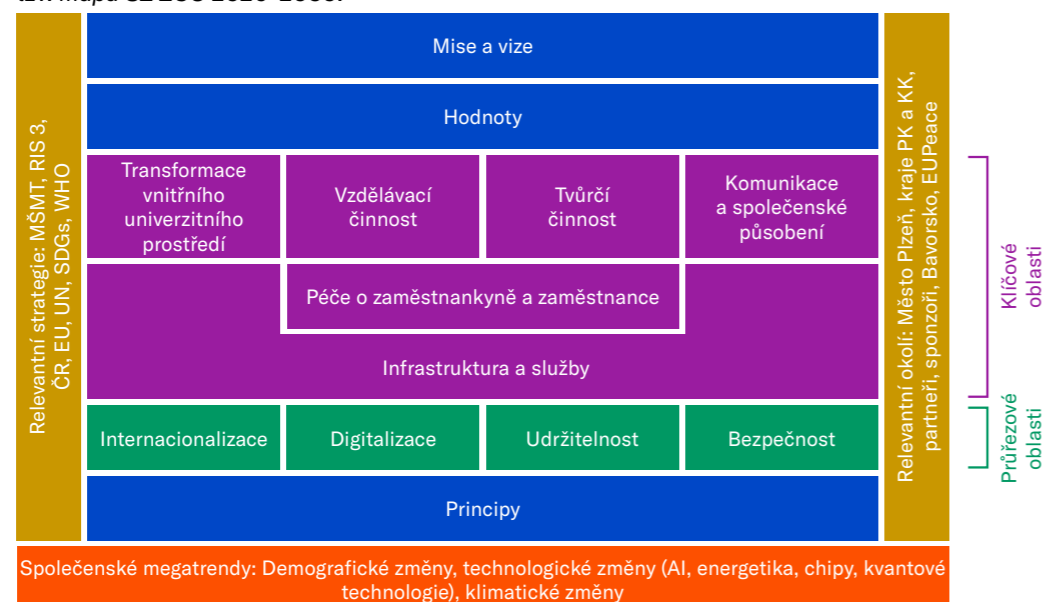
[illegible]

Relevantní strategie: MŠMT, RIS 3, ČR, EU, UN, SDGs, WHO

Mise a vize

Hodnoty

Transformace vnitřního univerzitního prostředí

Vzdělávací činnost

Tvůrčí činnost

Komunikace a společenské působení

Péče o zaměstnankyně a zaměstnance

Infrastruktura a služby

Internacionalizace

Digitalizace

Udržitelnost

Bezpečnost

Principy

Relevantní okolí: Město Plzeň, kraje PK a KK, partneři, sponzoři, Bavorsko, EUPeace

Klíčové oblasti

Průřezové oblasti

Společenské megatrendy: Demografické změny, technologické změny (AI, energetika, chipy, kvantové technologie), klimatické změny